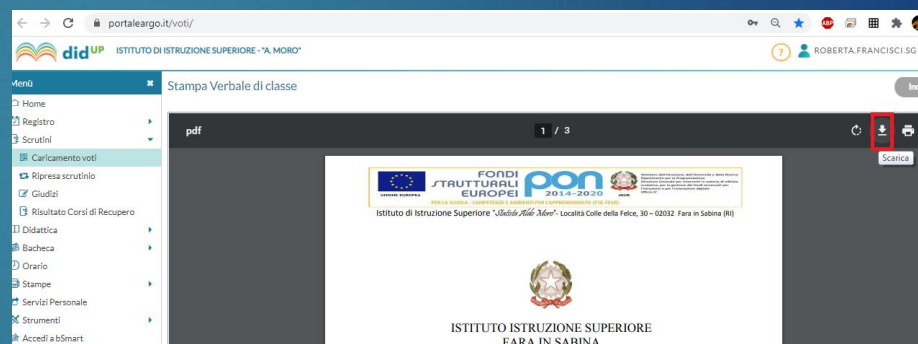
portaleargo.it/voti/

didUP ISTITUTO DI ISTRUZIONE SUPERIORE - "A. MORO"

ROBERTA.FRANCISCI.SG

Menù
Home
Registro
Scrutini
Caricamento voti
Ripresa scrutinio
Giudizi
Risultato Corsi di Recupero
Didattica
Bacheca
Orario
Stampe
Servizi Personale
Strumenti
Accedi a bSmart

Stampa Verbale di classe

pdf

1 / 3

Scarica

FONDI STRUTTURALI EUROPEI
PON 2014-2020
PER LA SCUOLA - COMPETENZE E AMBIENTI PER L'APPRENDIMENTO (FSE-FESR)

Istituto di Istruzione Superiore "Statista Aldo Moro" - Località Colle della Felce, 30 – 02032 Fara in Sabina (RI)

ISTITUTO ISTRUZIONE SUPERIORE
FARA IN SABINA